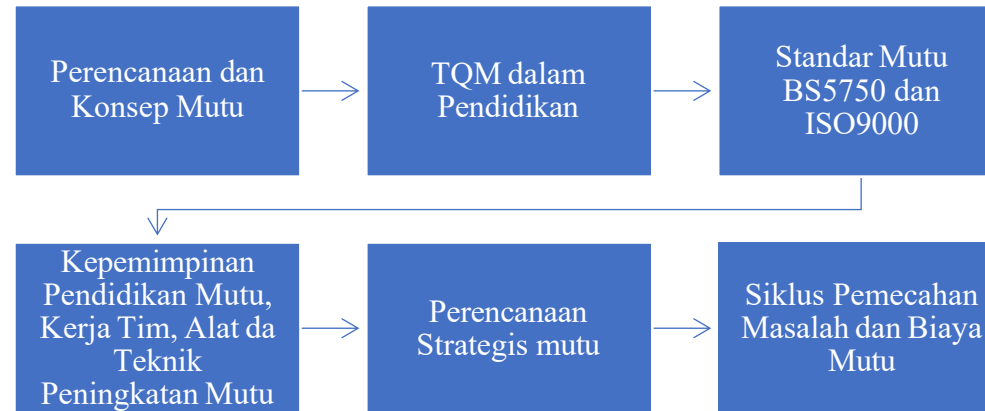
Perencanaan dan Konsep Mutu

TQM dalam Pendidikan

Standar Mutu BS5750 dan ISO9000

Kepemimpinan Pendidikan Mutu, Kerja Tim, Alat da Teknik Peningkatan Mutu

Perencanaan Strategis mutu

Siklus Pemecahan Masalah dan Biaya Mutu